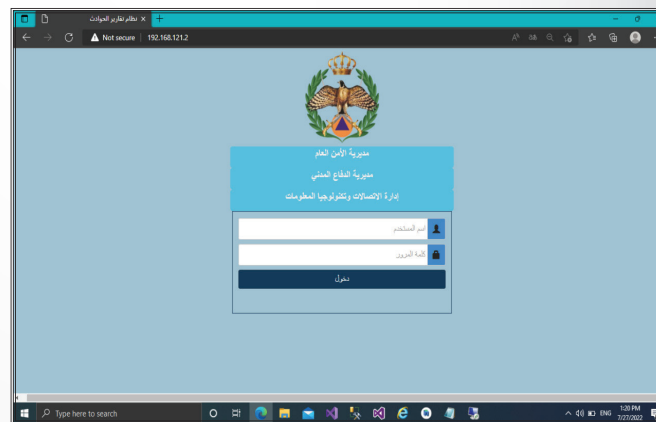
نظام تقارير الحوادث ×
+
Not secure | 192.168.121.2

مديرية الأمن العام
مديرية الدفاع المدني
إدارة الاتصالات وتكنولوجيا المعلومات

اسم المستخدم
كلمة المرور
دخول

Type here to search
ENG
1:20 PM
7/27/2022